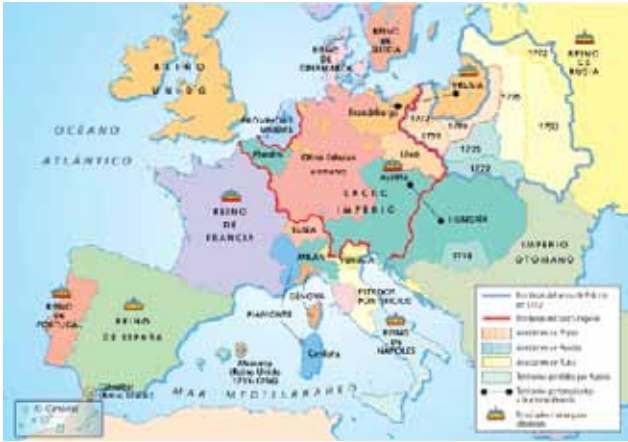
REINO UNIDO

REINO DE DINAMARCA

REINO DE SUECIA

REINO DE RUSIA

1772

PRUSIA

1795

1793

1793

1795

1772

1795

1772

OCÉANO ATLÁNTICO

PROVINCIAS UNIDAS

Brandeburgo

Flandes

Otros Estados alemanes

Silesia

Austria

SACRO IMPERIO

HUNGRÍA

REINO DE FRANCIA

SUIZA

MILÁN

VENECIA

1718

IMPERIO OTOMANO

GÉNOVA

PIAMONTE

ESTADOS PONTIFICIOS

REINO DE PORTUGAL

REINO DE ESPAÑA

Cerdeña

REINO DE NÁPOLES

Menorca (Reino Unido 1713-1783)

Gibraltar (Reino Unido)

MAR MEDITERRÁNEO

I. Canarias

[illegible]

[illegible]

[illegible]

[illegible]

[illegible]

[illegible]

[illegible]

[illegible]